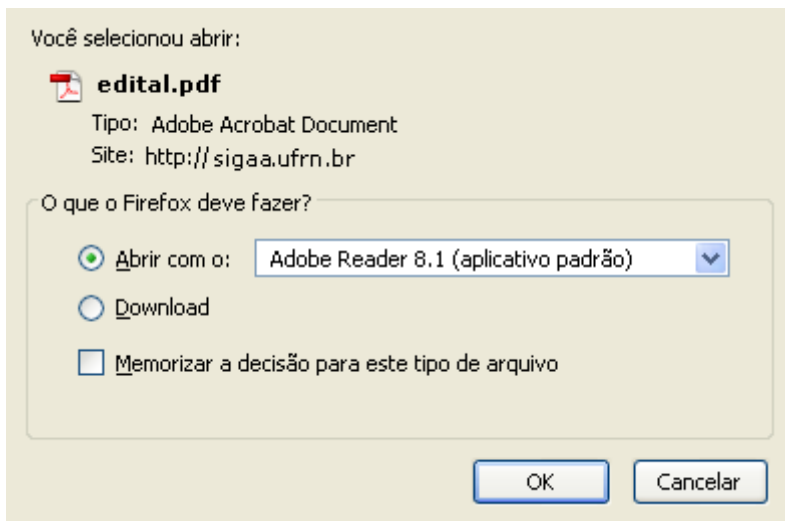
Você selecionou abrir:

edital.pdf

Tipo: Adobe Acrobat Document

Site: http:// sigaa.ufrn.br

O que o Firefox deve fazer?

Abrir com o: Adobe Reader 8.1 (aplicativo padrão)

Download

Memorizar a decisão para este tipo de arquivo

OK

Cancelar